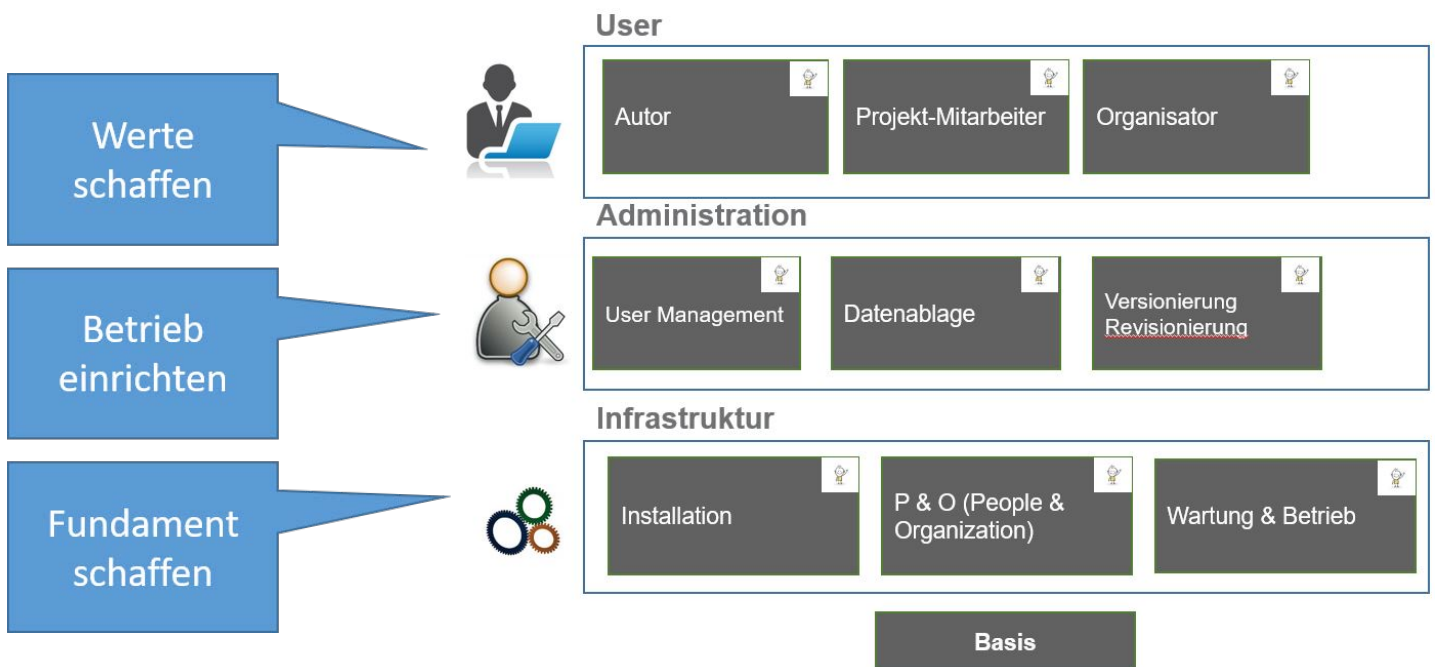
Werte schaffen

Betrieb einrichten

Fundament schaffen

User

Autor

Projekt-Mitarbeiter

Organisator

Administration

User Management

Datenablage

Versionierung Revisionierung

Infrastruktur

Installation

P & O (People & Organization)

Wartung & Betrieb

Basis